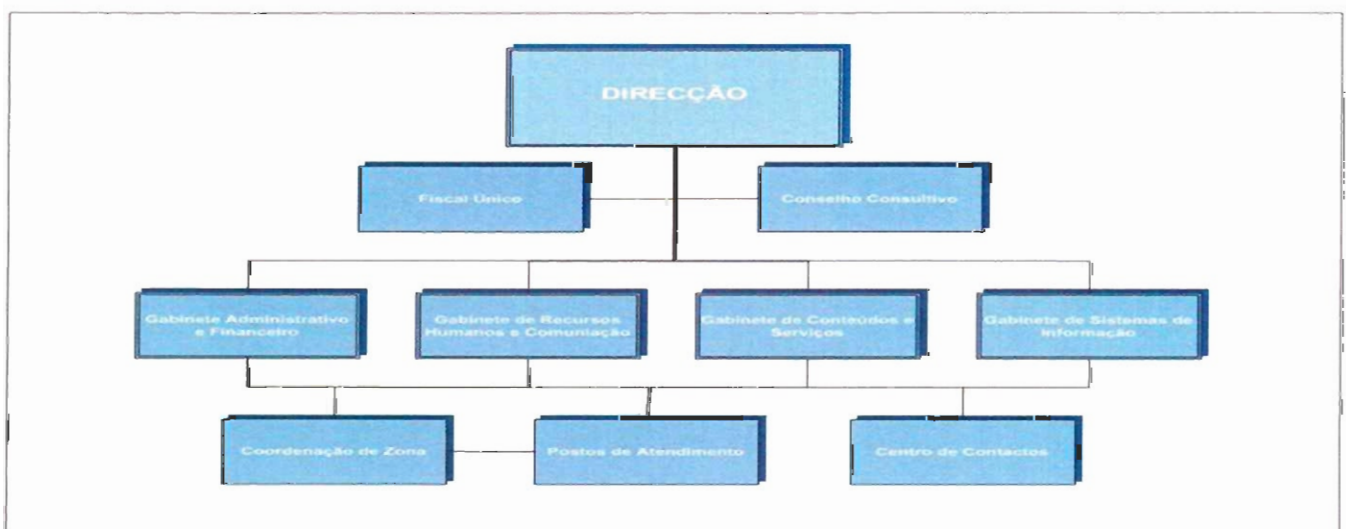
DIRECÇÃO

Fiscal Único

Conselho Consultivo

Gabinete Administrativo e Financeiro

Gabinete de Recursos Humanos e Comunicação

Gabinete de Conteúdos e Serviços

Gabinete de Sistemas de Informação

Coordenação de Zona

Postos de Atendimento

Centro de Contactos